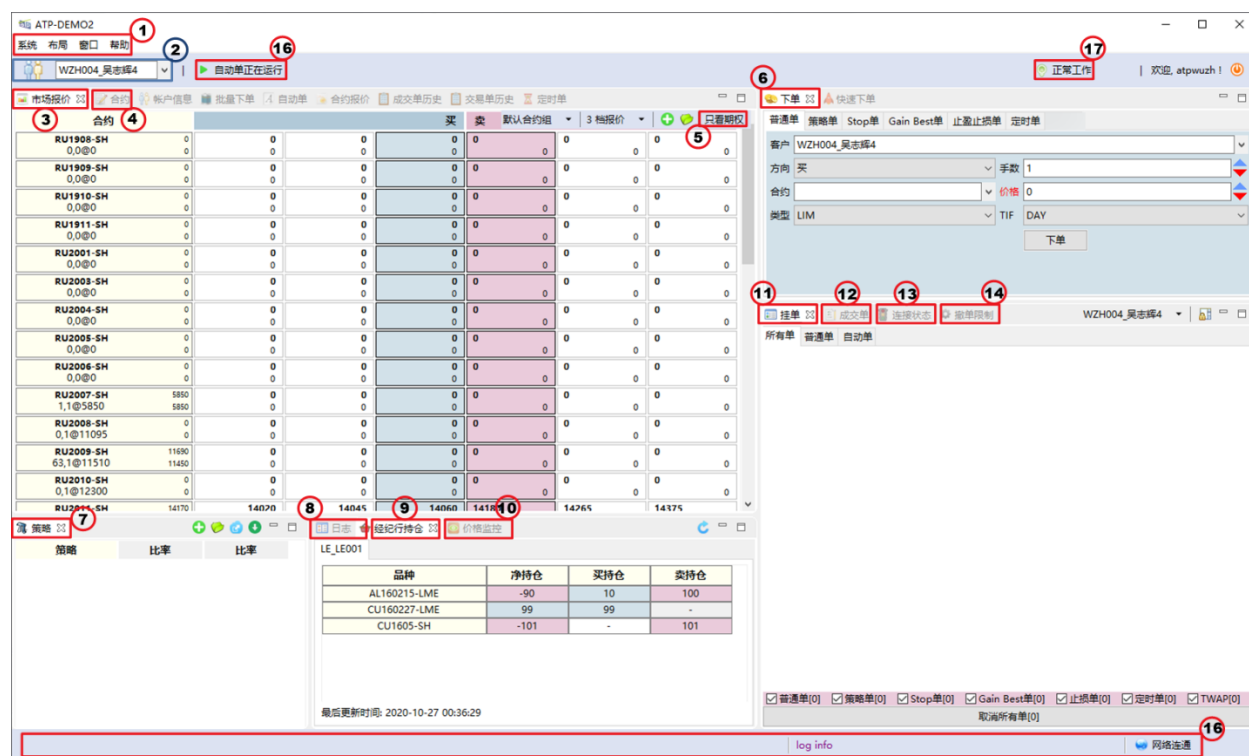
ATP-DEMO2

系统 布局 窗口 帮助 1

2 WZH004_吴志辉4 | 自动单正在运行 16

正常工作 17 | 欢迎, atpwuzh !

市场报价 3 合约 4 帐户信息 批量下单 自动单 合约报价 成交单历史 交易单历史 定时单

合约 买 卖 默认合约组 3 档报价 只看期权 5

| 合约 | | | | | | | |
|---|---|---|---|---|---|---|---|
| RU1908-SH 0,0@0 | 0 0 | 0 0 | 0 0 | 0 0 | 0 0 | 0 0 | 0 0 |
| RU1909-SH 0,0@0 | 0 0 | 0 0 | 0 0 | 0 0 | 0 0 | 0 0 | 0 0 |
| RU1910-SH 0,0@0 | 0 0 | 0 0 | 0 0 | 0 0 | 0 0 | 0 0 | 0 0 |
| RU1911-SH 0,0@0 | 0 0 | 0 0 | 0 0 | 0 0 | 0 0 | 0 0 | 0 0 |
| RU2001-SH 0,0@0 | 0 0 | 0 0 | 0 0 | 0 0 | 0 0 | 0 0 | 0 0 |
| RU2003-SH 0,0@0 | 0 0 | 0 0 | 0 0 | 0 0 | 0 0 | 0 0 | 0 0 |
| RU2004-SH 0,0@0 | 0 0 | 0 0 | 0 0 | 0 0 | 0 0 | 0 0 | 0 0 |
| RU2005-SH 0,0@0 | 0 0 | 0 0 | 0 0 | 0 0 | 0 0 | 0 0 | 0 0 |
| RU2006-SH 0,0@0 | 0 0 | 0 0 | 0 0 | 0 0 | 0 0 | 0 0 | 0 0 |
| RU2007-SH 1,1@5850 | 5850 5850 | 0 0 | 0 0 | 0 0 | 0 0 | 0 0 | 0 0 |
| RU2008-SH 0,1@11095 | 0 0 | 0 0 | 0 0 | 0 0 | 0 0 | 0 0 | 0 0 |
| RU2009-SH 63,1@11510 | 11690 11450 | 0 0 | 0 0 | 0 0 | 0 0 | 0 0 | 0 0 |
| RU2010-SH 0,1@12300 | 0 0 | 0 0 | 0 0 | 0 0 | 0 0 | 0 0 | 0 0 |
| RU2011-SH | 14170 | 14020 | 14045 | 14060 | 1418 | 14265 | 14375 |

下单 6 快速下单

普通单 策略单 Stop单 Gain Best单 止盈止损单 定时单

客户 WZH004_吴志辉4
方向 买 手数 1
合约 价格 0
类型 LIM TIF DAY
下单

11 挂单 12 成交单 13 连接状态 14 撤单限制 WZH004_吴志辉4

所有单 普通单 自动单

策略 7

| 策略 | 比率 | 比率 |
|---|---|---|

8 日志 9 经纪行持仓 10 价格监控

LE_LE001

| 品种 | 净持仓 | 买持仓 | 卖持仓 |
|---|---|---|---|
| AL160215-LME | -90 | 10 | 100 |
| CU160227-LME | 99 | 99 | - |
| CU1605-SH | -101 | - | 101 |

最后更新时间: 2020-10-27 00:36:29

普通单[0] 策略单[0] Stop单[0] Gain Best单[0] 止损单[0] 定时单[0] TWAP[0]
取消所有单[0]

log info 网络连通 16